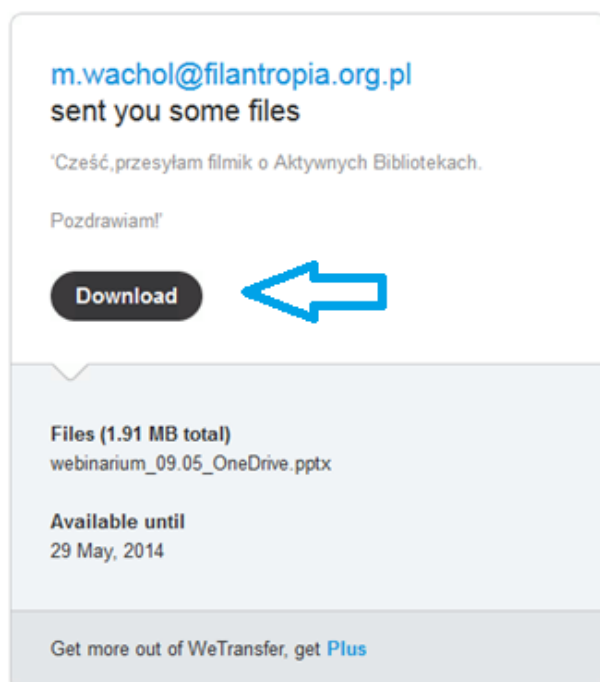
m.wachol@filantropia.org.pl
sent you some files

'Cześć,przesyłam filmik o Aktywnych Bibliotekach.

Pozdrawiam!'

Download

Files (1.91 MB total)
webinarium_09.05_OneDrive.pptx

Available until
29 May, 2014

Get more out of WeTransfer, get Plus